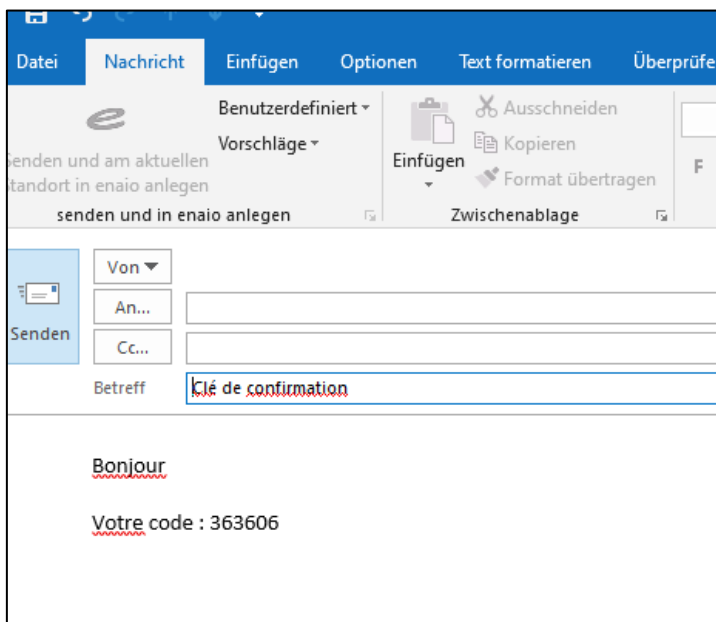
Datei
Nachricht
Einfügen
Optionen
Text formatieren
Überprüfe

Senden und am aktuellen
tandort in enaio anlegen
Benutzerdefiniert
Vorschläge
senden und in enaio anlegen

Einfügen
Ausschneiden
Kopieren
Format übertragen
Zwischenablage

F

Senden
Von
An...
Cc...
Betreff
Clé de confirmation

Bonjour

Votre code : 363606